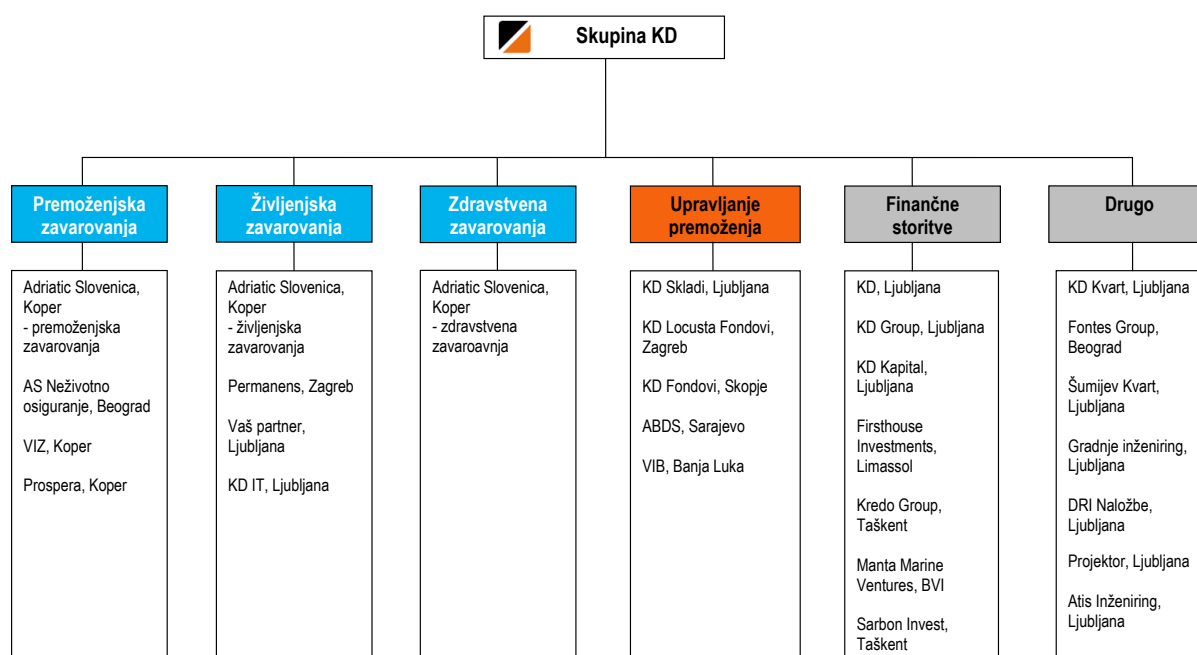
Skupina KD

Premoženjska zavarovanja

Adriatic Slovenica, Koper
- premoženjska zavarovanja

AS Neživotno osiguranje, Beograd

VIZ, Koper

Prospera, Koper

Življenjska zavarovanja

Adriatic Slovenica, Koper
- življenjska zavarovanja

Permanens, Zagreb

Vaš partner, Ljubljana

KD IT, Ljubljana

Zdravstvena zavarovanja

Adriatic Slovenica, Koper
- zdravstvena zavaroavnja

Upravljanje premoženja

KD Skladi, Ljubljana

KD Locusta Fondovi, Zagreb

KD Fondovi, Skopje

ABDS, Sarajevo

VIB, Banja Luka

Finančne storitve

KD, Ljubljana

KD Group, Ljubljana

KD Kapital, Ljubljana

Firsthouse Investments, Limassol

Kredo Group, Taškent

Manta Marine Ventures, BVI

Sarbon Invest, Taškent

Drugo

KD Kvart, Ljubljana

Fontes Group, Beograd

Šumijev Kvart, Ljubljana

Gradnje inženiring, Ljubljana

DRI Naložbe, Ljubljana

Projektor, Ljubljana

Atis Inženiring, Ljubljana